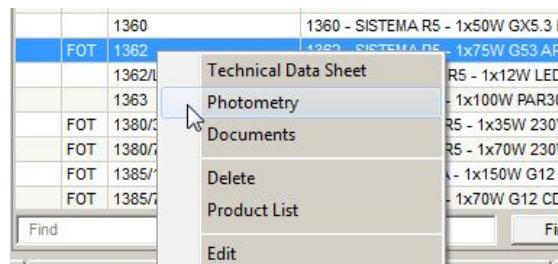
| | 1360 | 1360 - SISTEMA R5 - 1x50W GX5.3 |
|---|---|---|
| FOT | 1362 | 1362 - SISTEMA R5 - 1x75W G53 AR |
| | 1362/L | R5 - 1x12W LED |
| | 1363 | - 1x100W PAR30 |
| FOT | 1380/3 | R5 - 1x35W 230V |
| FOT | 1380/7 | R5 - 1x70W 230V |
| FOT | 1385/1 | A - 1x150W G12 |
| FOT | 1385/7 | - 1x70W G12 CD |

Technical Data Sheet
Photometry
Documents
Delete
Product List
Edit

Find

Fi